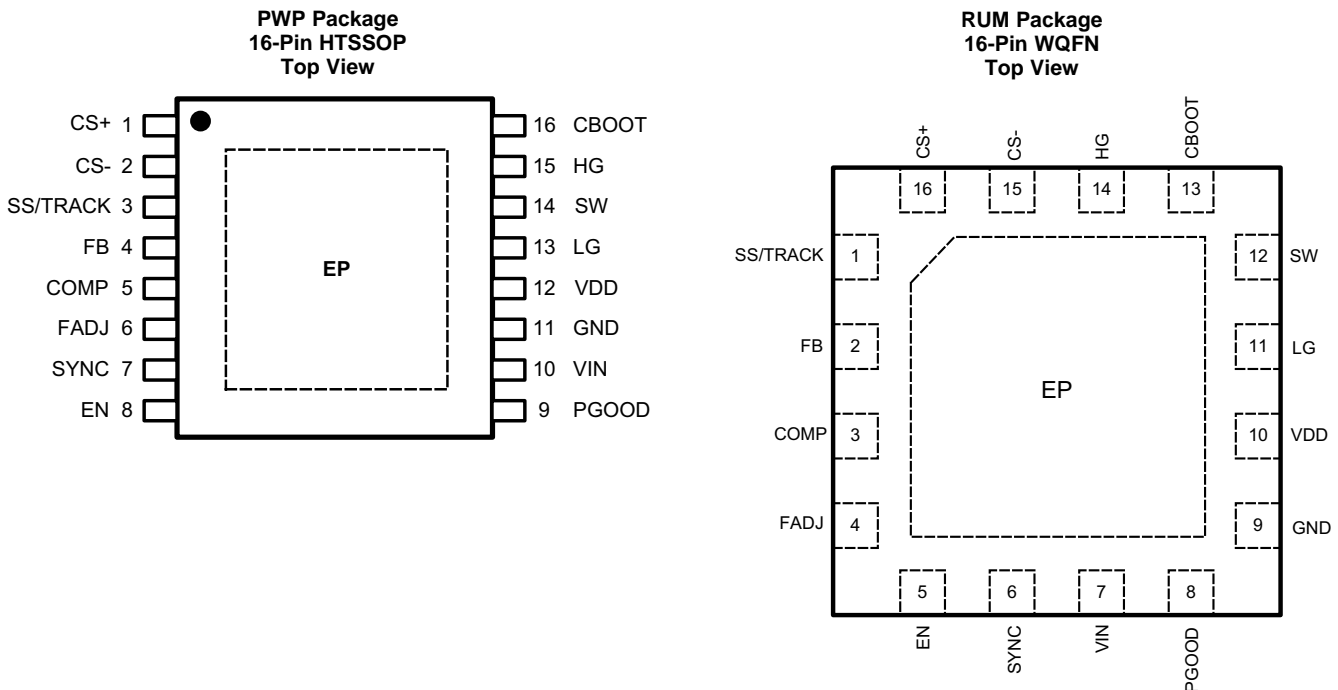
PWP Package
16-Pin HTSSOP
Top View

CS+ 1
CS- 2
SS/TRACK 3
FB 4
COMP 5
FADJ 6
SYNC 7
EN 8

EP

16 CBOOT
15 HG
14 SW
13 LG
12 VDD
11 GND
10 VIN
9 PGOOD

RUM Package
16-Pin WQFN
Top View

CS+ CS- HG CBOOT
16 15 14 13

SS/TRACK 1
FB 2
COMP 3
FADJ 4

EP

12 SW
11 LG
10 VDD
9 GND

5 6 7 8
EN SYNC VIN PGOOD